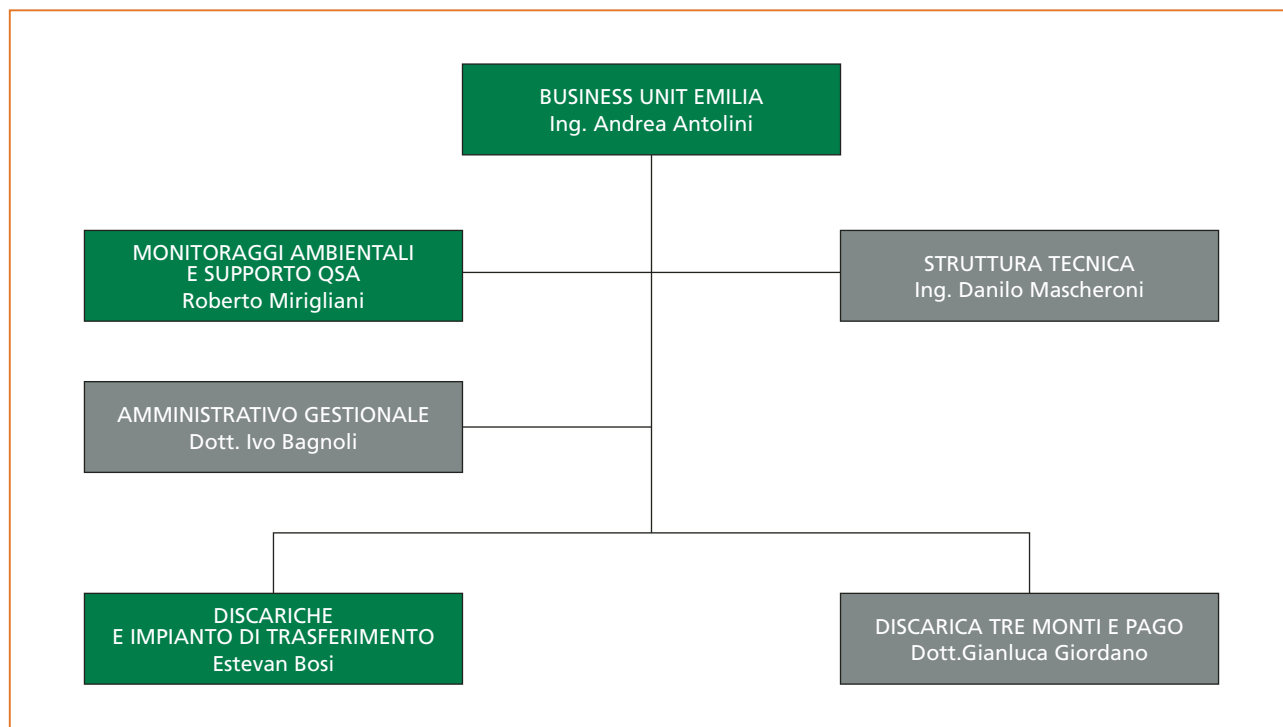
BUSINESS UNIT EMILIA
Ing. Andrea Antolini

MONITORAGGI AMBIENTALI
E SUPPORTO QSA
Roberto Mirigliani

STRUTTURA TECNICA
Ing. Danilo Mascheroni

AMMINISTRATIVO GESTIONALE
Dott. Ivo Bagnoli

DISCARICHE
E IMPIANTO DI TRASFERIMENTO
Estevan Bosi

DISCARICA TRE MONTI E PAGO
Dott.Gianluca Giordano